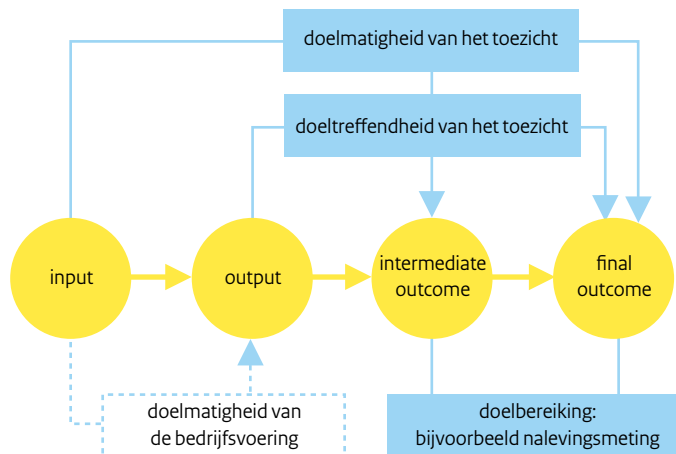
doelmatigheid van het toezicht

doeltreffendheid van het toezicht

input

output

intermediate outcome

final outcome

doelmatigheid van de bedrijfsvoering

doelbereiking: bijvoorbeeld nalevingsmeting